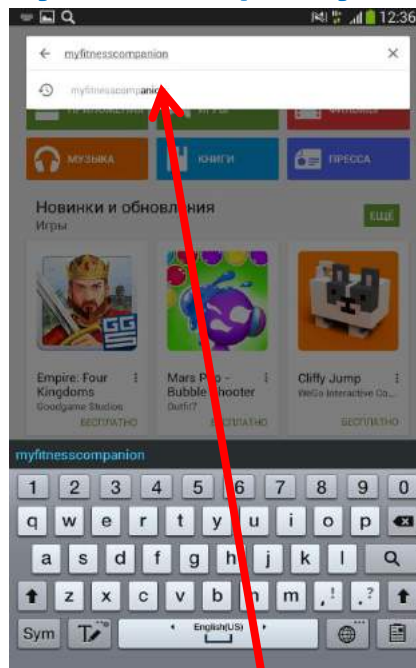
12:36

myfitnesscompanion

myfitnesscompanion

МУЗЫКА

КНИГИ

ПРЕССА

Новинки и обновления

Игры

ЕЩЁ

GG

Empire: Four Kingdoms

Goodgame Studios

БЕСПЛАТНО

Mars Pop - Bubble Shooter

Outfit7

БЕСПЛАТНО

Cliffy Jump

WeGo Interactive Co

БЕСПЛАТНО

myfitnesscompanion

1 2 3 4 5 6 7 8 9 0

q w e r t y u i o p

a s d f g h j k l

z x c v b n m , ?

Sym

English(US)